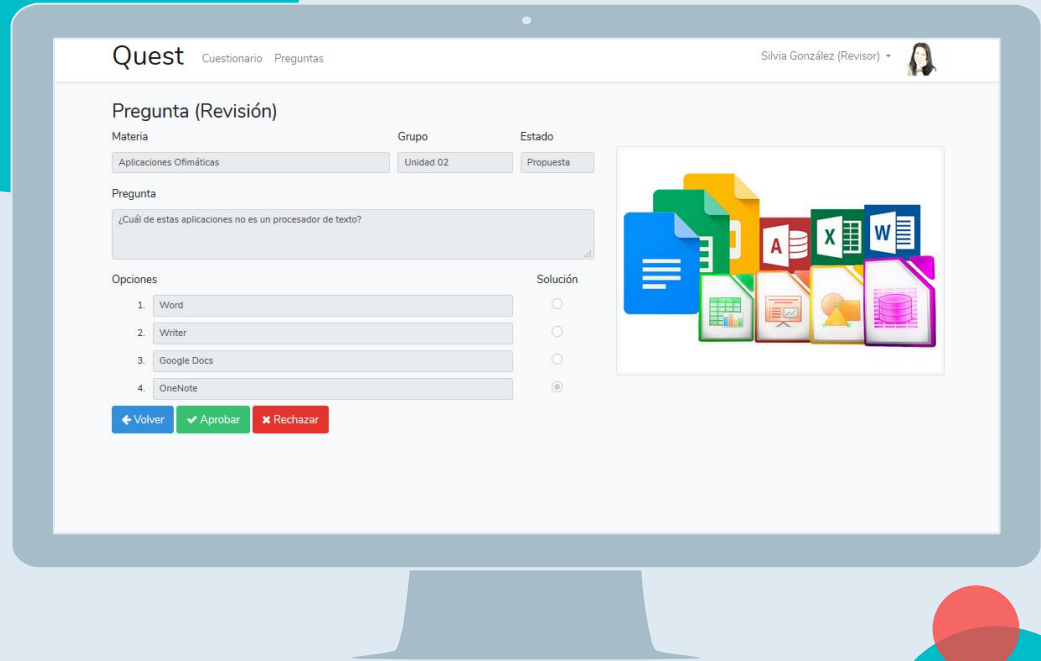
Quest Cuestionario Preguntas

Silvia González (Revisor)

Pregunta (Revisión)

Materia
Aplicaciones Ofimáticas

Grupo
Unidad 02

Estado
Propuesta

Pregunta
¿Cuál de estas aplicaciones no es un procesador de texto?

Opciones

Solución

1. Word
2. Writer
3. Google Docs
4. OneNote

Volver
Aprobar
Rechazar